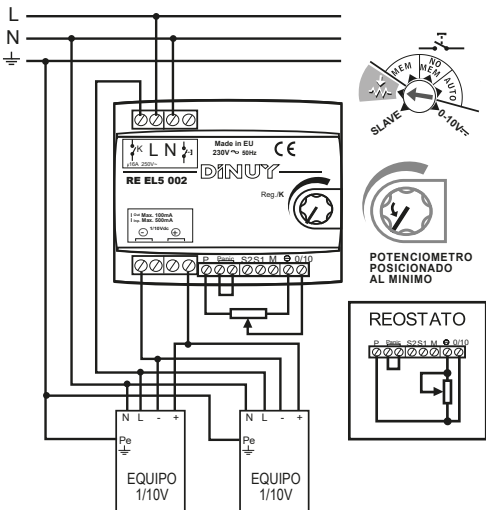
L
N
⏚

MEM
NO MEM
AUTO
SLAVE
0-10V⎓

K L N
μ16A 250V~
Made in EU
230V~ 50Hz
CE
DINUY
RE EL5 002
Reg./K

Out Max. 100mA
Imp. Max. 500mA
1/10Vdc
⊖ ⊕

P Puente S2 S1 M ⊖ 0/10

POTENCIOMETRO POSICIONADO AL MINIMO

REOSTATO
P Puente S2 S1 M ⊖ 0/10

N L - +
Pe
EQUIPO 1/10V

N L - +
Pe
EQUIPO 1/10V